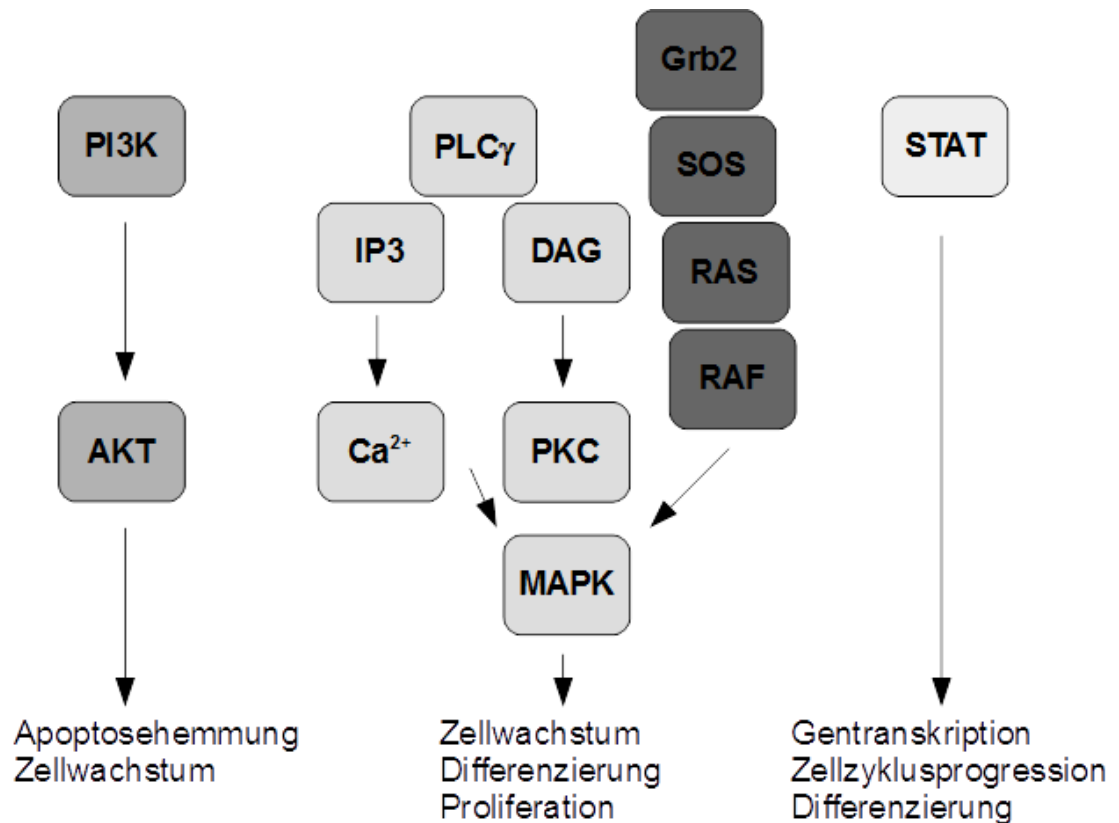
Grb2

PI3K

PLCγ

SOS

STAT

IP3

DAG

RAS

RAF

AKT

$Ca^{2+}$

PKC

MAPK

Apoptosehemmung
Zellwachstum

Zellwachstum
Differenzierung
Proliferation

Gentranskription
Zellzyklusprogression
Differenzierung